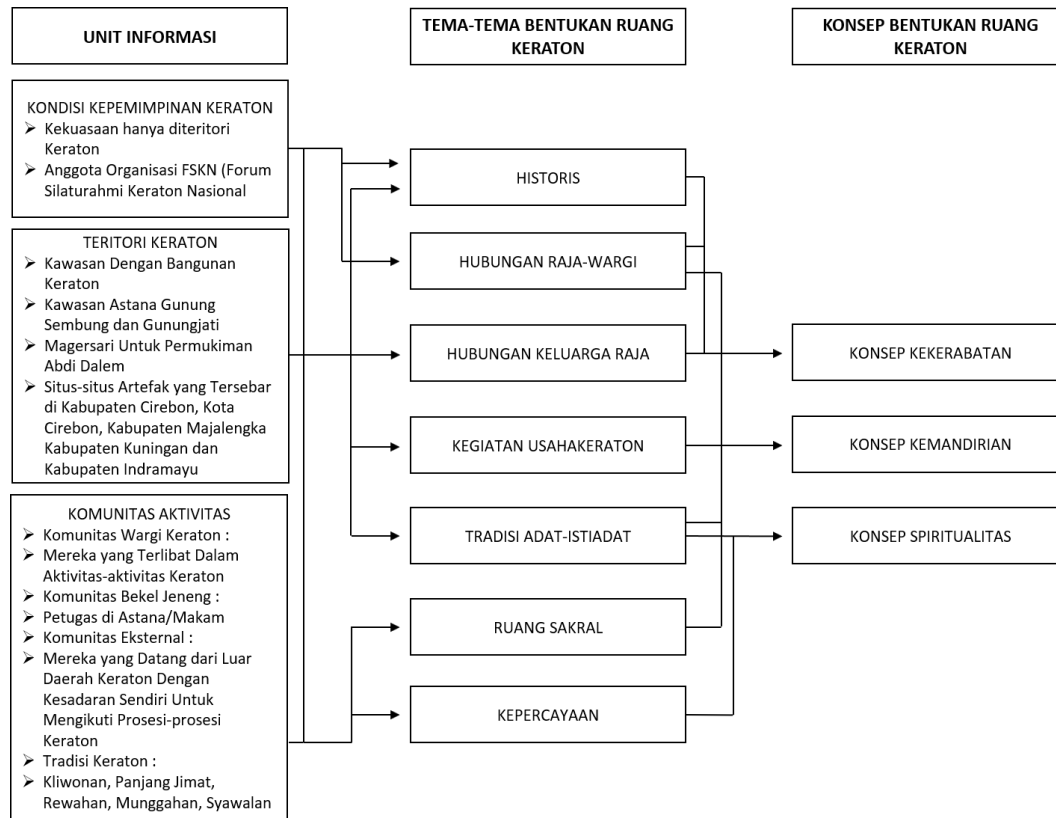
UNIT INFORMASI

TEMA-TEMA BENTUKAN RUANG KERATON

KONSEP BENTUKAN RUANG KERATON

KONDISI KEPEMIMPINAN KERATON
➢ Kekuasaan hanya diteritori Keraton
➢ Anggota Organisasi FSKN (Forum Silaturahmi Keraton Nasional

TERITORI KERATON
➢ Kawasan Dengan Bangunan Keraton
➢ Kawasan Astana Gunung Sembung dan Gunungjati
➢ Magersari Untuk Permukiman Abdi Dalem
➢ Situs-situs Artefak yang Tersebar di Kabupaten Cirebon, Kota Cirebon, Kabupaten Majalengka Kabupaten Kuningan dan Kabupaten Indramayu

KOMUNITAS AKTIVITAS
➢ Komunitas Wargi Keraton :
➢ Mereka yang Terlibat Dalam Aktivitas-aktivitas Keraton
➢ Komunitas Bekel Jeneng :
➢ Petugas di Astana/Makam
➢ Komunitas Eksternal :
➢ Mereka yang Datang dari Luar Daerah Keraton Dengan Kesadaran Sendiri Untuk Mengikuti Prosesi-prosesi Keraton
➢ Tradisi Keraton :
➢ Kliwonan, Panjang Jimat, Rewahan, Munggahan, Syawalan

HISTORIS

HUBUNGAN RAJA-WARGI

HUBUNGAN KELUARGA RAJA

KEGIATAN USAHAKERATON

TRADISI ADAT-ISTIADAT

RUANG SAKRAL

KEPERCAYAAN

KONSEP KEKERABATAN

KONSEP KEMANDIRIAN

KONSEP SPIRITUALITAS